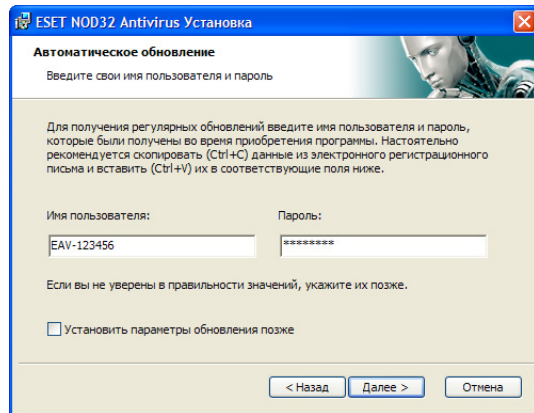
ESET NOD32 Antivirus Установка

Автоматическое обновление

Введите свои имя пользователя и пароль

Для получения регулярных обновлений введите имя пользователя и пароль, которые были получены во время приобретения программы. Настоятельно рекомендуется скопировать (Ctrl+C) данные из электронного регистрационного письма и вставить (Ctrl+V) их в соответствующие поля ниже.

Имя пользователя:

EAV-123456

Пароль:

********

Если вы не уверены в правильности значений, укажите их позже.

Установить параметры обновления позже

< Назад

Далее >

Отмена